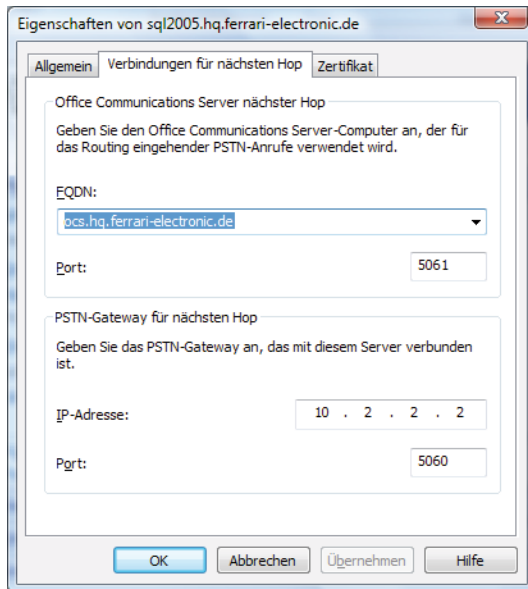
Eigenschaften von sql2005.hq.ferrari-electronic.de

Allgemein | Verbindungen für nächsten Hop | Zertifikat

Office Communications Server nächster Hop

Geben Sie den Office Communications Server-Computer an, der für das Routing eingehender PSTN-Anrufe verwendet wird.

FQDN:

ocs.hq.ferrari-electronic.de

Port: 5061

PSTN-Gateway für nächsten Hop

Geben Sie das PSTN-Gateway an, das mit diesem Server verbunden ist.

IP-Adresse: 10 . 2 . 2 . 2

Port: 5060

OK | Abbrechen | Übernehmen | Hilfe